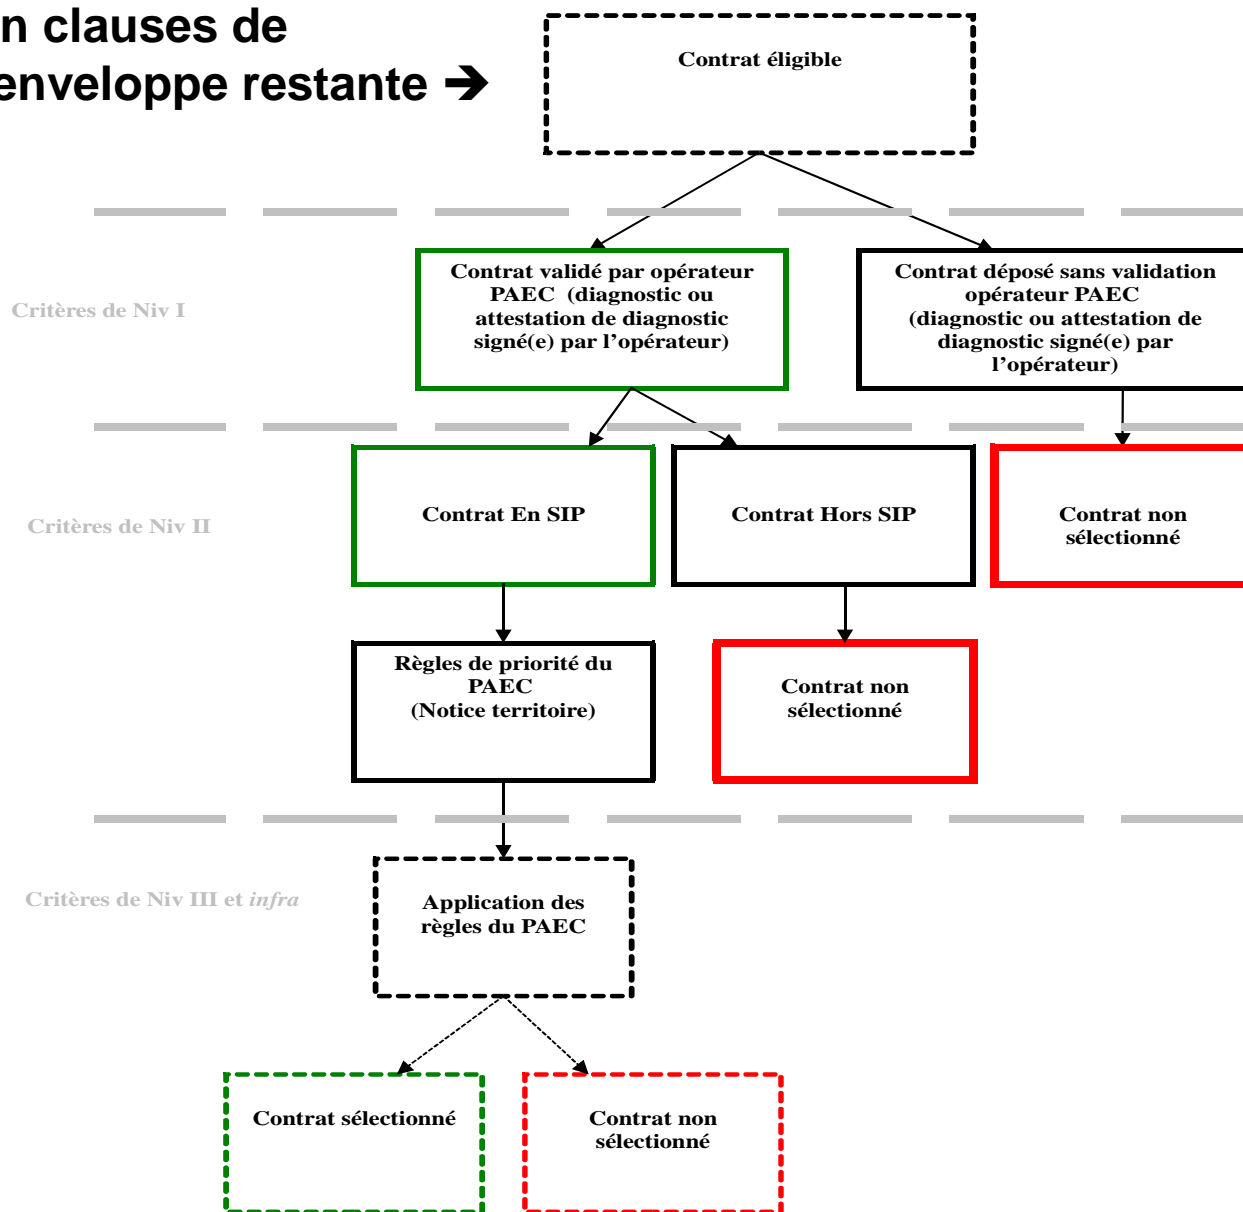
n clauses de
enveloppe restante ➔

Contrat éligible

Critères de Niv I

Contrat validé par opérateur PAEC (diagnostic ou attestation de diagnostic signé(e) par l'opérateur)

Contrat déposé sans validation opérateur PAEC (diagnostic ou attestation de diagnostic signé(e) par l'opérateur)

Critères de Niv II

Contrat En SIP

Contrat Hors SIP

Contrat non sélectionné

Règles de priorité du PAEC (Notice territoire)

Contrat non sélectionné

Critères de Niv III et *infra*

Application des règles du PAEC

Contrat sélectionné

Contrat non sélectionné